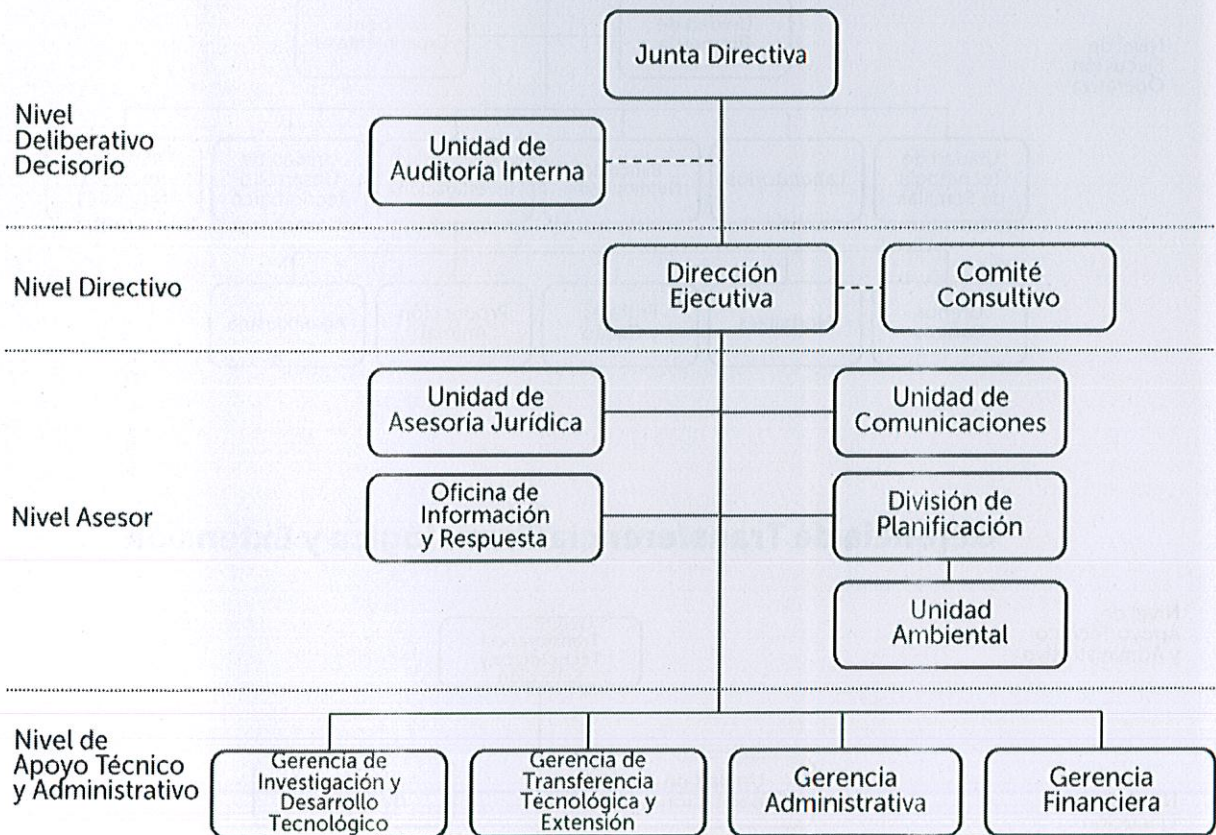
Nivel Deliberativo Decisorio

Junta Directiva

Unidad de Auditoría Interna

Nivel Directivo

Dirección Ejecutiva

Comité Consultivo

Nivel Asesor

Unidad de Asesoría Jurídica

Unidad de Comunicaciones

Oficina de Información y Respuesta

División de Planificación

Unidad Ambiental

Nivel de Apoyo Técnico y Administrativo

Gerencia de Investigación y Desarrollo Tecnológico

Gerencia de Transferencia Tecnológica y Extensión

Gerencia Administrativa

Gerencia Financiera